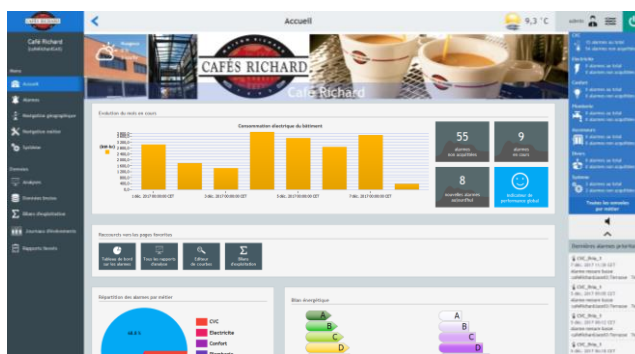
Café Richard
Accueil
9,3 °C
admin
Café Richard
Menu
Accueil
Alarmes
Navigation géographique
Navigation métier
Synoptique
Données
Analyses
Données brutes
Bilans d'exploitation
Journaux d'événements
Rapports favoris
CAFÉS RICHARD
Café Richard
Evolution du mois en cours
Consommation électrique du bâtiment
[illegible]
1 déc. 2017 00:00:00 CET
3 déc. 2017 00:00:00 CET
5 déc. 2017 00:00:00 CET
7 déc. 2017 00:00:00 CET
55
alarmes non acquittées
9
alarmes en cours
8
nouvelles alarmes aujourd'hui
Indicateur de performance global
Raccourcis vers les pages favorites
Tableau de bord sur les alarmes
Tous les rapports d'analyse
Editeur de courbes
Bilans d'exploitation
Répartition des alarmes par métier
CVC
Electricité
Confort
Bilan énergétique
A
B
C
D
A
B
C
D
CVC
Electricité
Confort
Plomberie
Ascenseurs
Sûreté
Système
Toutes les remontées par métier
Dernières alarmes prioritaires
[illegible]